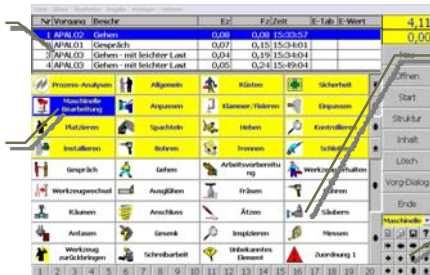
| Nr | Vorgang | Beschr | Ez | Fz | Zeit | E-Tab | E-Wert |
|---|---|---|---|---|---|---|---|
| 1 | APAL02 | Gehen | 0,08 | 0,08 | 15:33:57 | | |
| 2 | APAL01 | Gespräch | 0,07 | 0,15 | 15:34:01 | | |
| 3 | APAL03 | Gehen - mit leichter Last | 0,04 | 0,19 | 15:34:01 | | |
| 4 | APAL03 | Gehen - mit leichter Last | 0,05 | 0,24 | 15:49:04 | | |

4,11
0,00

| Prozess-Analysen | Allgemein | Kürzen | Sicherheit |
|---|---|---|---|
| Maschinelle Bearbeitung | Anpassen | Klammern/Tackern | Einpassen |
| Platzieren | Spachteln | Heben | Kontrollieren |
| Installieren | Bohren | Trennen | Schleifen |
| Gespräch | Gehen | Arbeitsvorbereitung | Werkzeug erhalten |
| Werkzeugwechsel | Ausgleichen | Fräsen | Föhnen |
| Räumen | Anschluss | Ätzen | Säubern |
| Anlassen | Gewinde | Inspizieren | Messen |
| Werkzeug zurückbringen | Schreibarbeit | Unbekanntes Element | Zuordnung 1 |

Öffnen
Start
Struktur
Inhalt
Lösch
Vorg-Dialog
Ende
Maschinelle

1 2 3 4 5 6 7 8 9 10 11 12 13 14 15 16 17 18 19 20